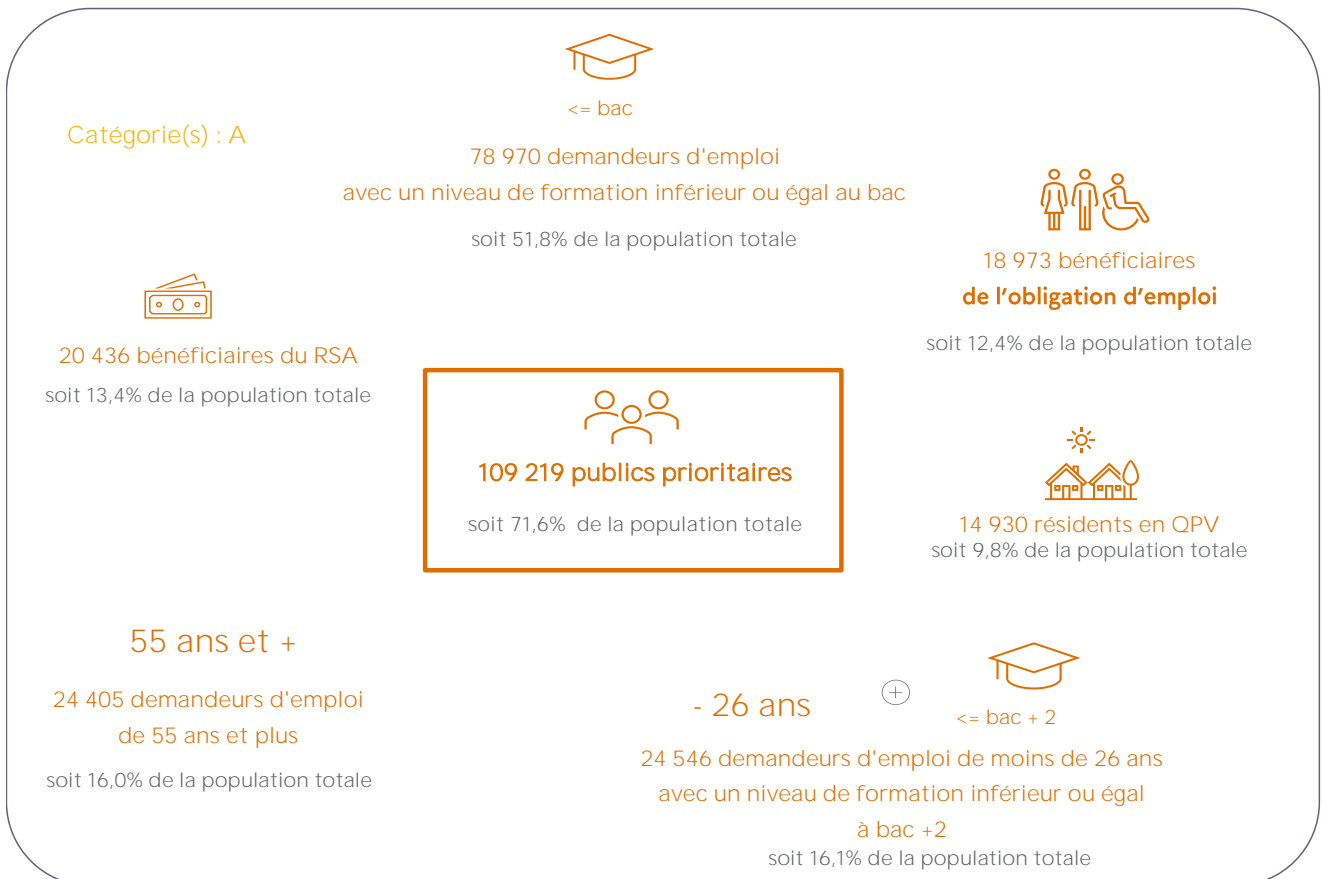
Catégorie(s) : A

<= bac

78 970 demandeurs d'emploi
avec un niveau de formation inférieur ou égal au bac

soit 51,8% de la population totale

18 973 bénéficiaires
de l’obligation d’emploi

soit 12,4% de la population totale

20 436 bénéficiaires du RSA
soit 13,4% de la population totale

109 219 publics prioritaires

soit 71,6% de la population totale

14 930 résidents en QPV
soit 9,8% de la population totale

55 ans et +

24 405 demandeurs d'emploi
de 55 ans et plus

soit 16,0% de la population totale

- 26 ans

<= bac + 2

24 546 demandeurs d'emploi de moins de 26 ans
avec un niveau de formation inférieur ou égal
à bac +2
soit 16,1% de la population totale